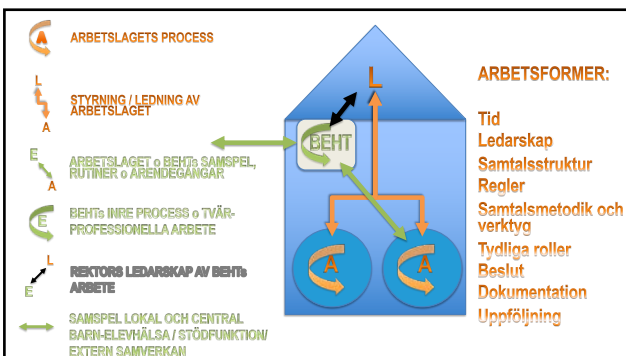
A ARBETSLAGETS PROCESS

L
A
STYRNING / LEDNING AV ARBETSLAGET

E
A
ARBETSLAGET o BEHTs SAMSPEL, RUTINER o ÄRENDEGÅNGAR

E BEHTs INRE PROCESS o TVÄR-PROFESSIONELLA ARBETE

L
E
REKTORS LEDARSKAP AV BEHTs ARBETE

SAMSPEL LOKAL OCH CENTRAL BARN-ELEVHÄLSA / STÖDFUNKTION/ EXTERN SAMVERKAN

L

BEHT

A

A

ARBETSFORMER:

Tid
Ledarskap
Samtalsstruktur
Regler
Samtalsmetodik och verktyg
Tydliga roller
Beslut
Dokumentation
Uppföljning